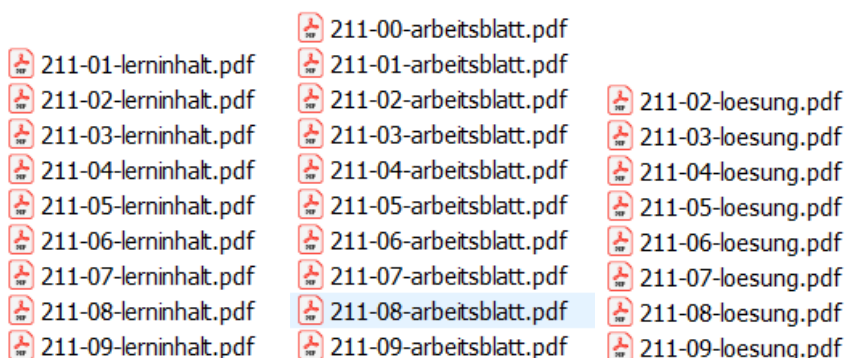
211-01-lerninhalt.pdf
211-02-lerninhalt.pdf
211-03-lerninhalt.pdf
211-04-lerninhalt.pdf
211-05-lerninhalt.pdf
211-06-lerninhalt.pdf
211-07-lerninhalt.pdf
211-08-lerninhalt.pdf
211-09-lerninhalt.pdf

211-00-arbeitsblatt.pdf
211-01-arbeitsblatt.pdf
211-02-arbeitsblatt.pdf
211-03-arbeitsblatt.pdf
211-04-arbeitsblatt.pdf
211-05-arbeitsblatt.pdf
211-06-arbeitsblatt.pdf
211-07-arbeitsblatt.pdf
211-08-arbeitsblatt.pdf
211-09-arbeitsblatt.pdf

211-02-loesung.pdf
211-03-loesung.pdf
211-04-loesung.pdf
211-05-loesung.pdf
211-06-loesung.pdf
211-07-loesung.pdf
211-08-loesung.pdf
211-09-loesung.pdf